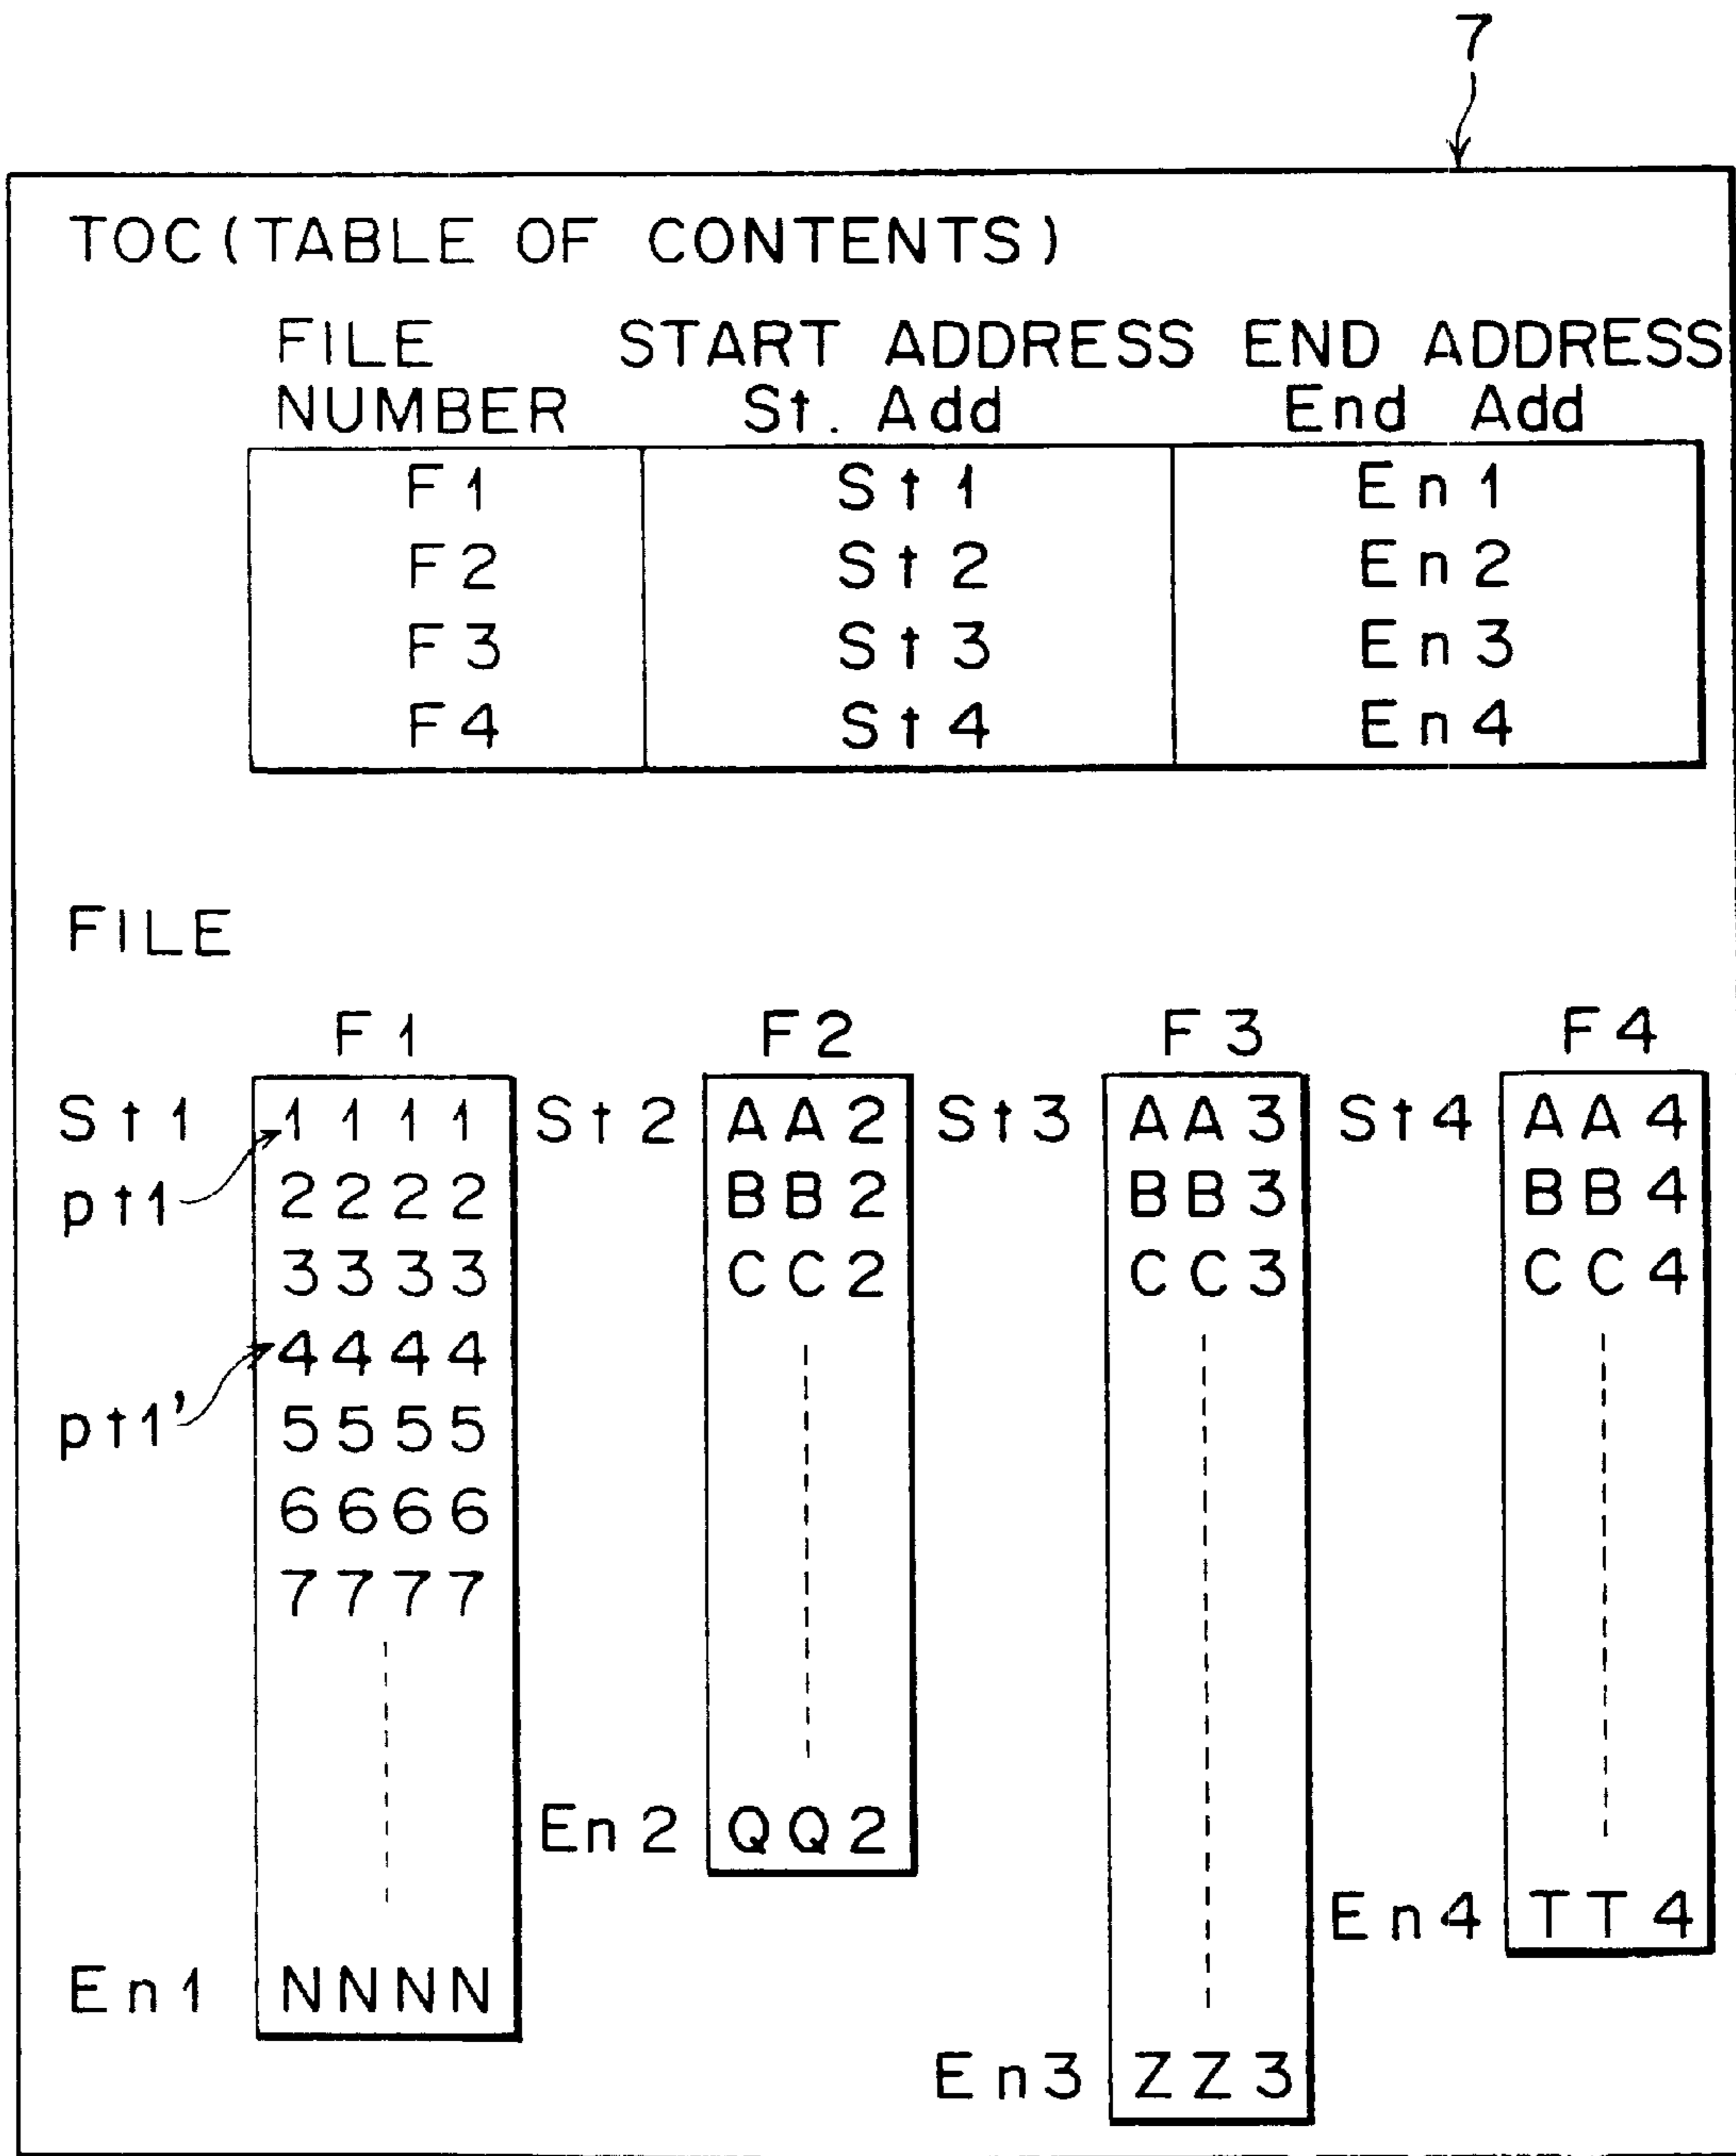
7

TOC (TABLE OF CONTENTS)

| FILE NUMBER | START ADDRESS St. Add | END ADDRESS End Add |
|---|---|---|
| F1 | St1 | En1 |
| F2 | St2 | En2 |
| F3 | St3 | En3 |
| F4 | St4 | En4 |

FILE

F1
St1 1111
pt1 2222
3333
4444
pt1' 5555
6666
7777
En1 NNNN

F2
St2 AA2
BB2
CC2
En2 QQ2

F3
St3 AA3
BB3
CC3
En3 ZZ3

F4
St4 AA4
BB4
CC4
En4 TT4